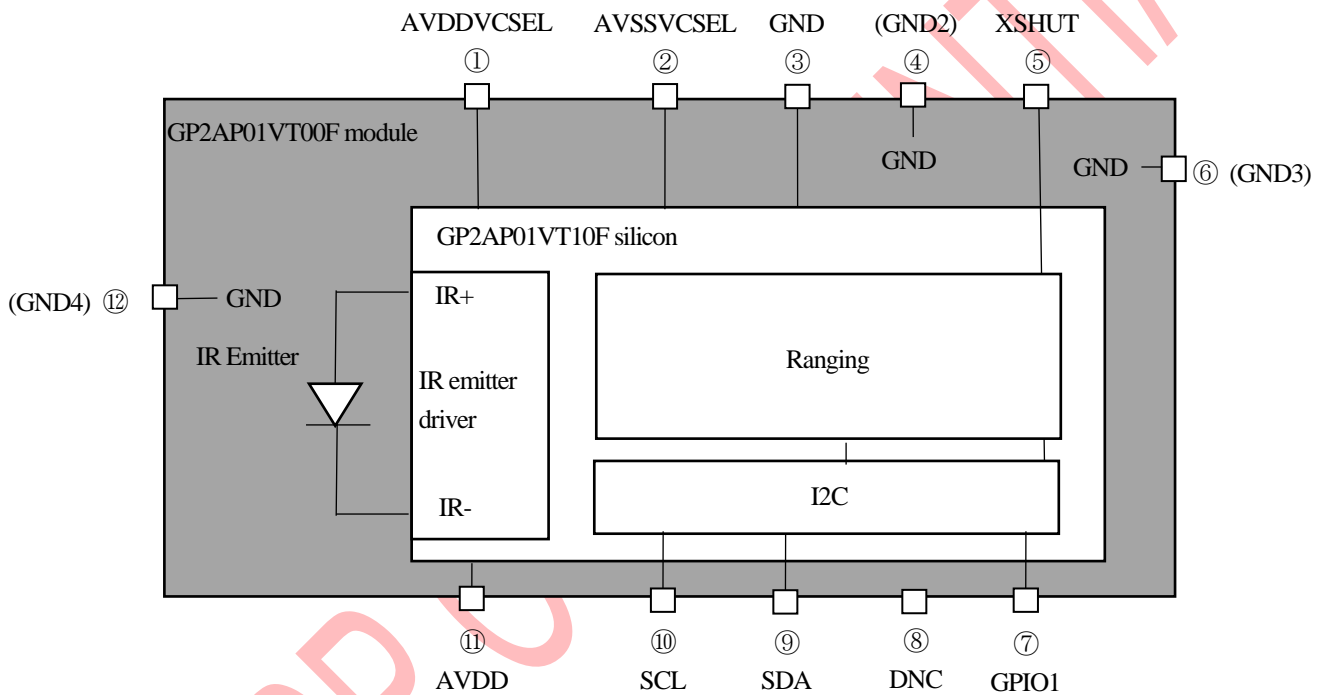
AVDDVCSEL ①
AVSSVCSEL ②
GND ③
(GND2) ④
XSHUT ⑤

GP2AP01VT00F module

GND

GND ⑥ (GND3)

GP2AP01VT10F silicon

(GND4) ⑫ GND

IR Emitter

IR+

IR emitter driver

IR-

Ranging

I2C

⑪ AVDD
⑩ SCL
⑨ SDA
⑧ DNC
⑦ GPIO1